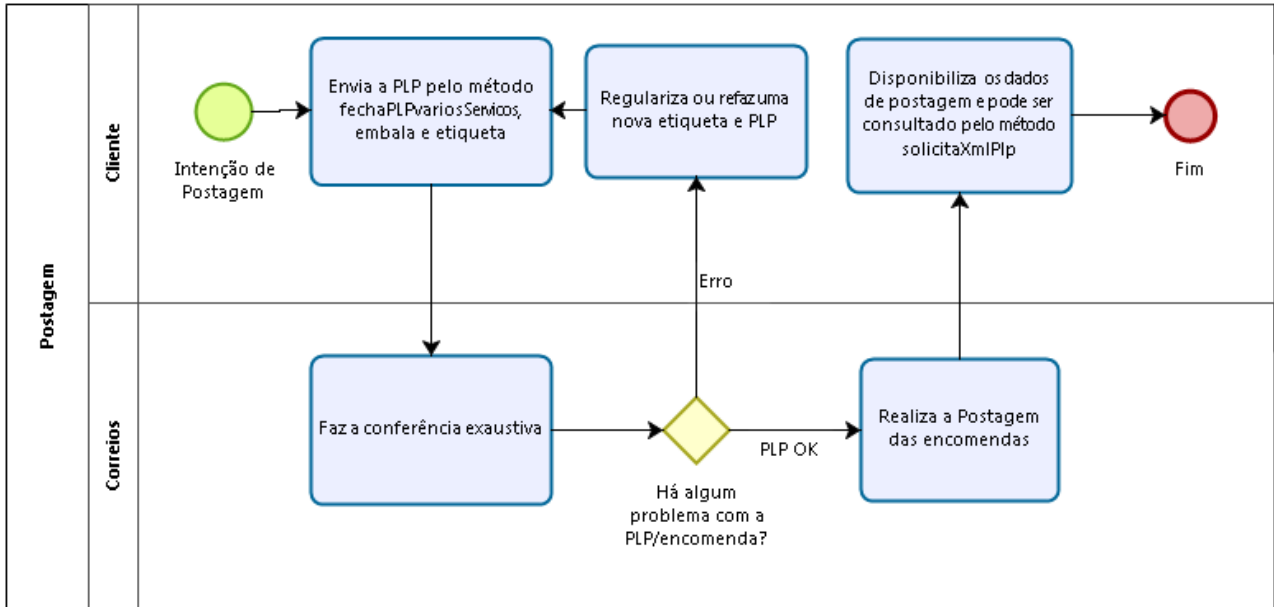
Postagem

Cliente

Intenção de Postagem

Envia a PLP pelo método fechaPLPvariosServicos, embala e etiqueta

Regulariza ou refaz uma nova etiqueta e PLP

Disponibiliza os dados de postagem e pode ser consultado pelo método solicitaXmlPlp

Fim

Erro

Correios

Faz a conferência exaustiva

Há algum problema com a PLP/encomenda?

PLP OK

Realiza a Postagem das encomendas